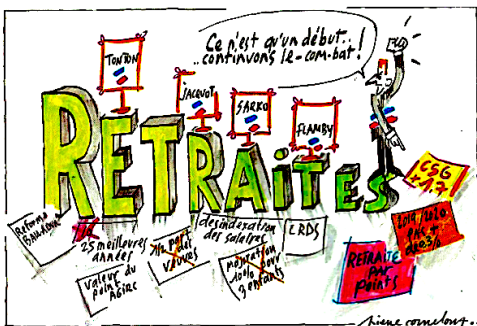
Ce n'est qu'un début.. continuons le combat!

TONTON

JACQUOT

SARKO

FLAMBY

RETRAITES

CSG +1,7

Réforme BALLADUR

25 meilleures années

valeur du point AGIRC

désindexation des salaires

1/2 part des veuves

majoration 10% pour 3 enfants

CRDS

2012/2020 que de décrets

RETRAITE par Points

Pierre Comelour.